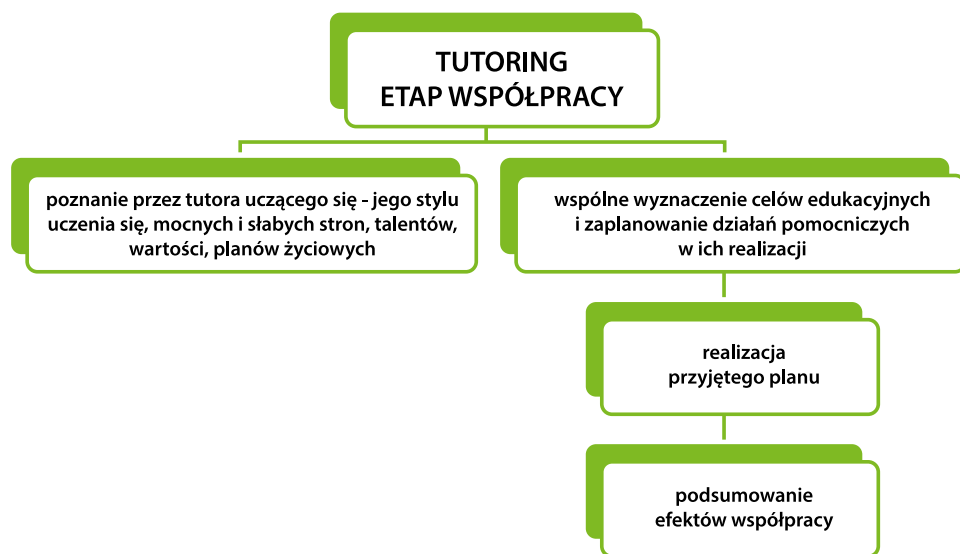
TUTORING
ETAP WSPÓŁPRACY

poznanie przez tutora uczącego się - jego stylu uczenia się, mocnych i słabych stron, talentów, wartości, planów życiowych

wspólne wyznaczenie celów edukacyjnych i zaplanowanie działań pomocniczych w ich realizacji

realizacja przyjętego planu

podsumowanie efektów współpracy